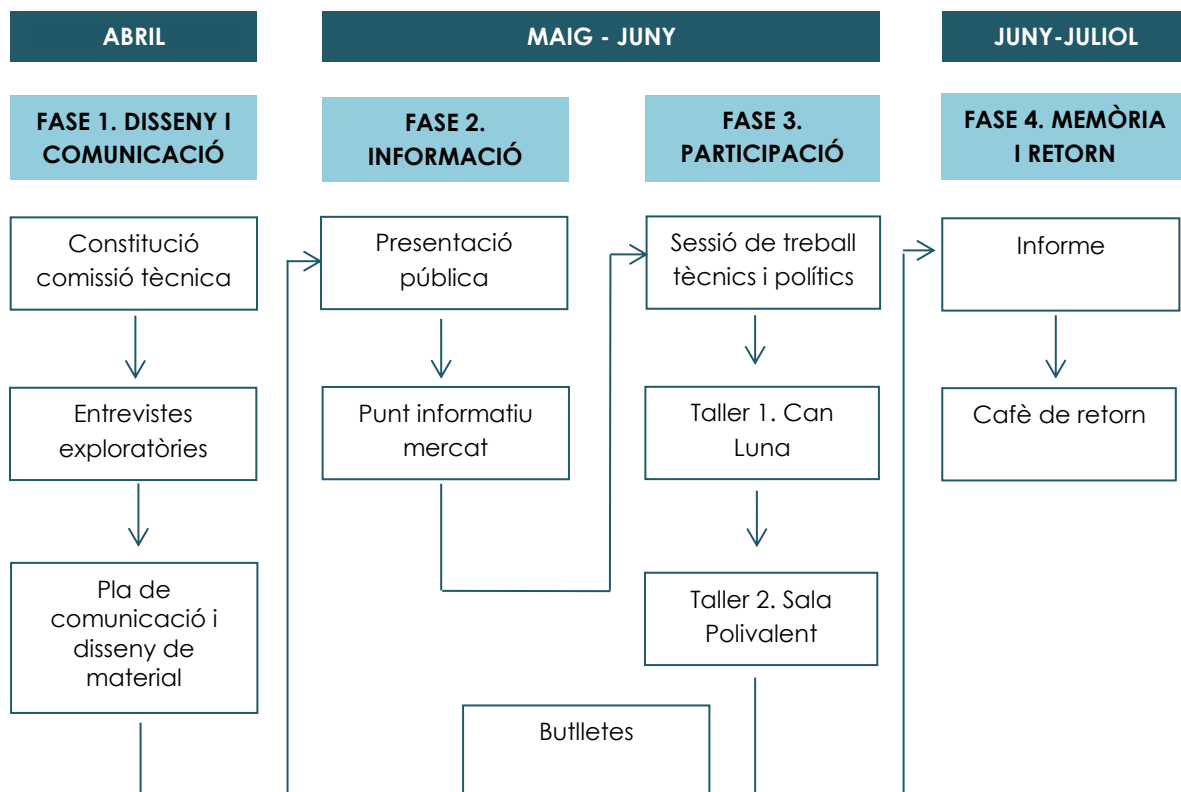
ABRIL

MAIG - JUNY

JUNY-JULIOL

FASE 1. DISSENY I COMUNICACIÓ

FASE 2. INFORMACIÓ

FASE 3. PARTICIPACIÓ

FASE 4. MEMÒRIA I RETORN

Constitució comissió tècnica

Entrevistes exploratòries

Pla de comunicació i disseny de material

Presentació pública

Punt informatiu mercat

Butlletes

Sessió de treball tècnics i polítics

Taller 1. Can Luna

Taller 2. Sala Polivalent

Informe

Cafè de retorn